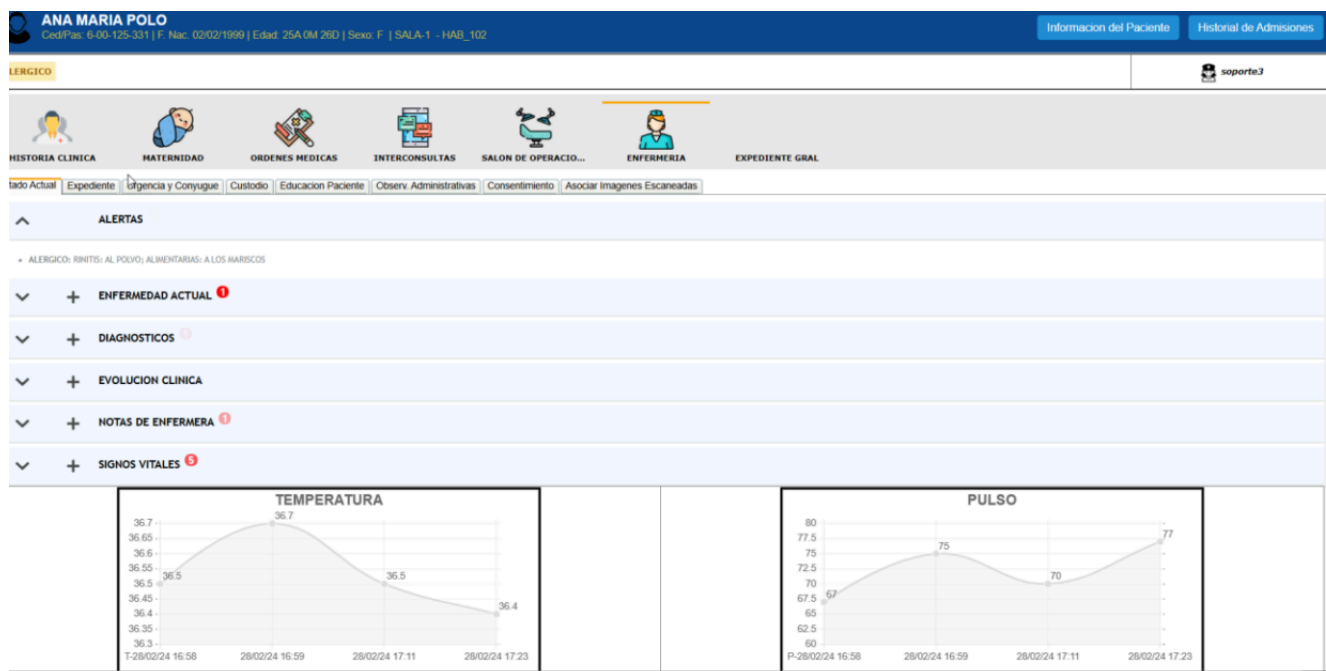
ANA MARIA POLO
Ced/Pas: 6-00-125-331 | F. Nac. 02/02/1999 | Edad: 25A 0M 26D | Sexo: F | SALA-1 - HAB_102

Informacion del Paciente | Historial de Admisiones

LERGICO

soporte3

HISTORIA CLINICA | MATERNIDAD | ORDENES MEDICAS | INTERCONSULTAS | SALON DE OPERACIO... | ENFERMERIA | EXPEDIENTE GRAL

tado Actual | Expediente | ergencia y Conyugue | Custodio | Educacion Paciente | Observ. Administrativas | Consentimiento | Asociar Imagenes Escaneadas

ALERTAS

• ALERGICO: RINITIS: AL POLVO; ALIMENTARIAS: A LOS MARISCOS

ENFERMEDAD ACTUAL 1

DIAGNOSTICOS

EVOLUCION CLINICA

NOTAS DE ENFERMERA 1

SIGNOS VITALES 5

TEMPERATURA

36.7
36.65
36.6
36.55
36.5
36.45
36.4
36.35
36.3

36.5 36.7 36.5 36.4

T-28/02/24 16:58 | 28/02/24 16:59 | 28/02/24 17:11 | 28/02/24 17:23

PULSO

80
77.5
75
72.5
70
67.5
65
62.5
60

67 75 70 77

P-28/02/24 16:58 | 28/02/24 16:59 | 28/02/24 17:11 | 28/02/24 17:23